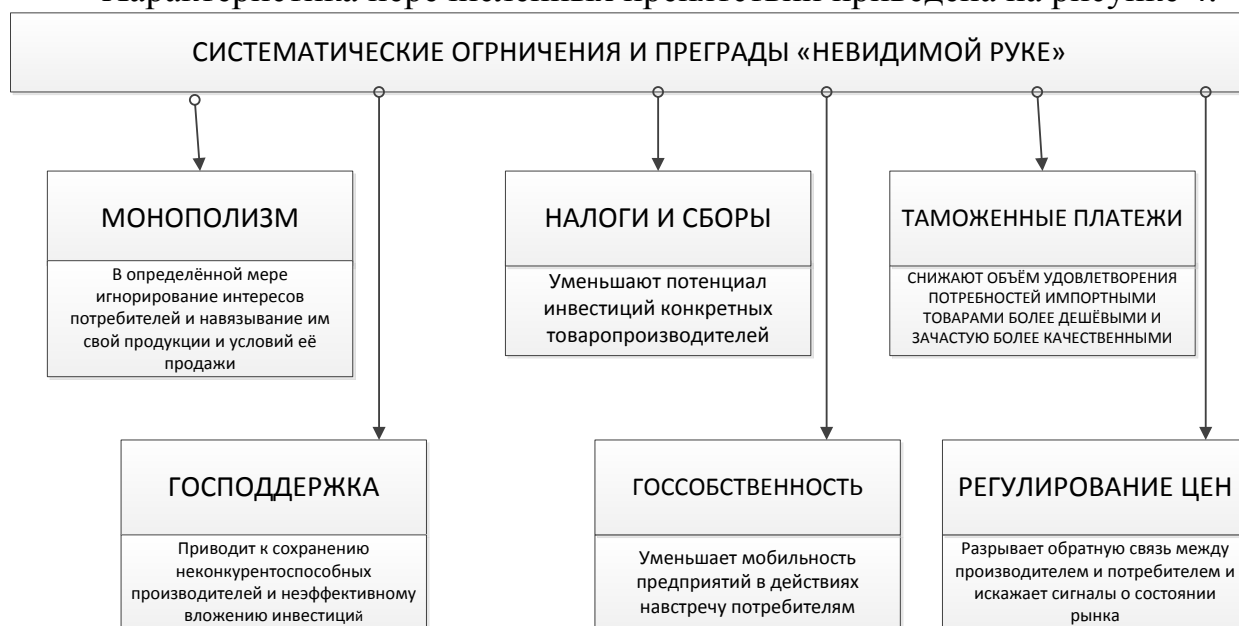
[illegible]

СИСТЕМАТИЧЕСКИЕ ОГРНИЧЕНИЯ И ПРЕГРАДЫ «НЕВИДИМОЙ РУКЕ»

МОНОПОЛИЗМ

В определённой мере игнорирование интересов потребителей и навязывание им свой продукции и условий её продажи

НАЛОГИ И СБОРЫ

Уменьшают потенциал инвестиций конкретных товаропроизводителей

ТАМОЖЕННЫЕ ПЛАТЕЖИ

СНИЖАЮТ ОБЪЁМ УДОВЛЕТВОРЕНИЯ ПОТРЕБНОСТЕЙ ИМПОРТНЫМИ ТОВАРАМИ БОЛЕЕ ДЕШЁВЫМИ И ЗАЧАСТУЮ БОЛЕЕ КАЧЕСТВЕННЫМИ

ГОСПОДДЕРЖКА

Приводит к сохранению неконкурентоспособных производителей и неэффективному вложению инвестиций

ГОССОБСТВЕННОСТЬ

Уменьшает мобильность предприятий в действиях навстречу потребителям

РЕГУЛИРОВАНИЕ ЦЕН

Разрывает обратную связь между производителем и потребителем и искажает сигналы о состоянии рынка